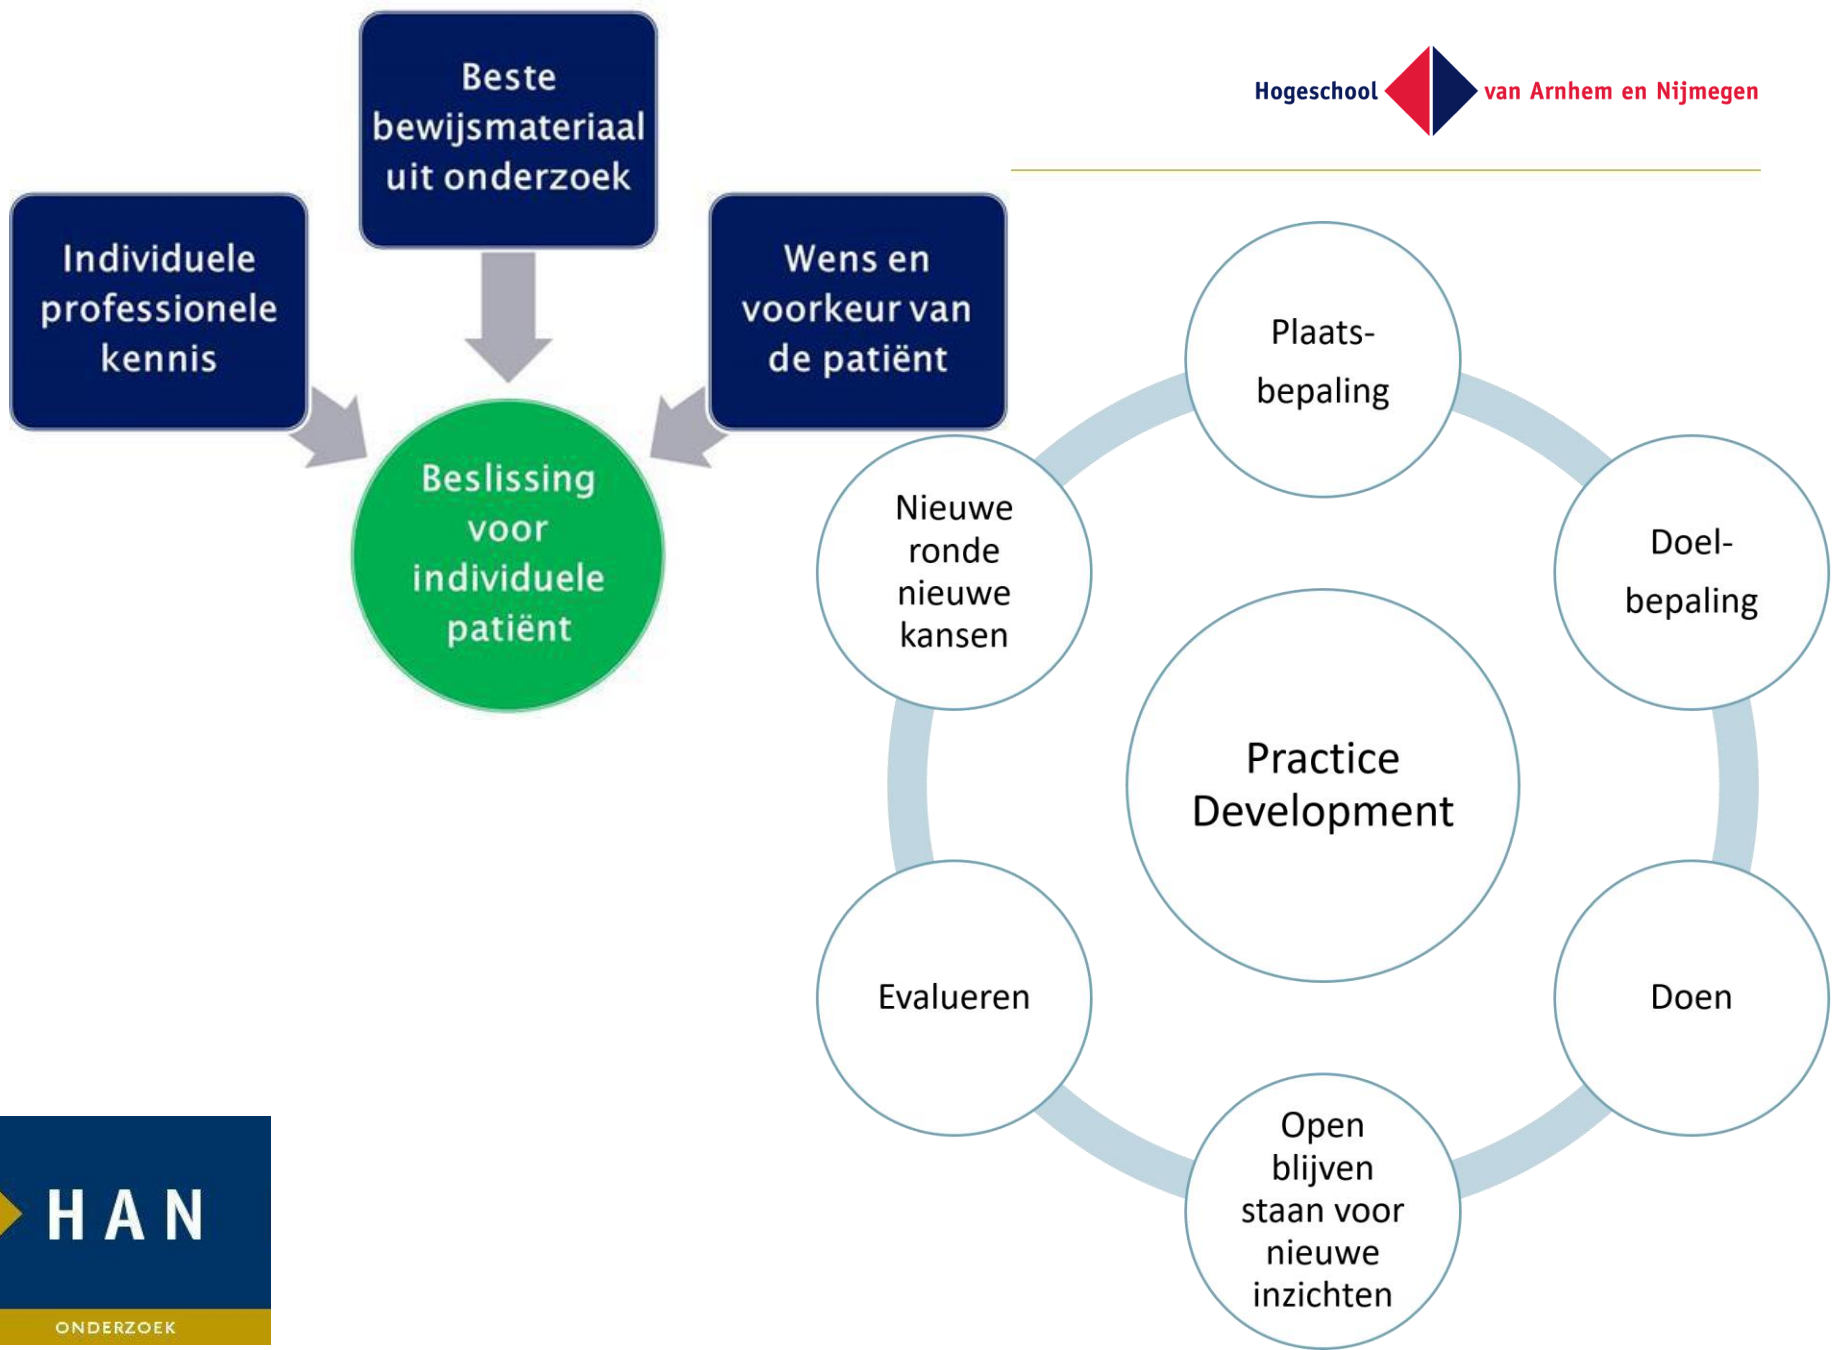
Beste bewijsmateriaal uit onderzoek

Individuele professionele kennis

Wens en voorkeur van de patiënt

Beslissing voor individuele patiënt

Hogeschool van Arnhem en Nijmegen

Plaatsbepaling

Doelbepaling

Doen

Open blijven staan voor nieuwe inzichten

Evalueren

Nieuwe ronde nieuwe kansen

Practice Development

HAN
ONDERZOEK